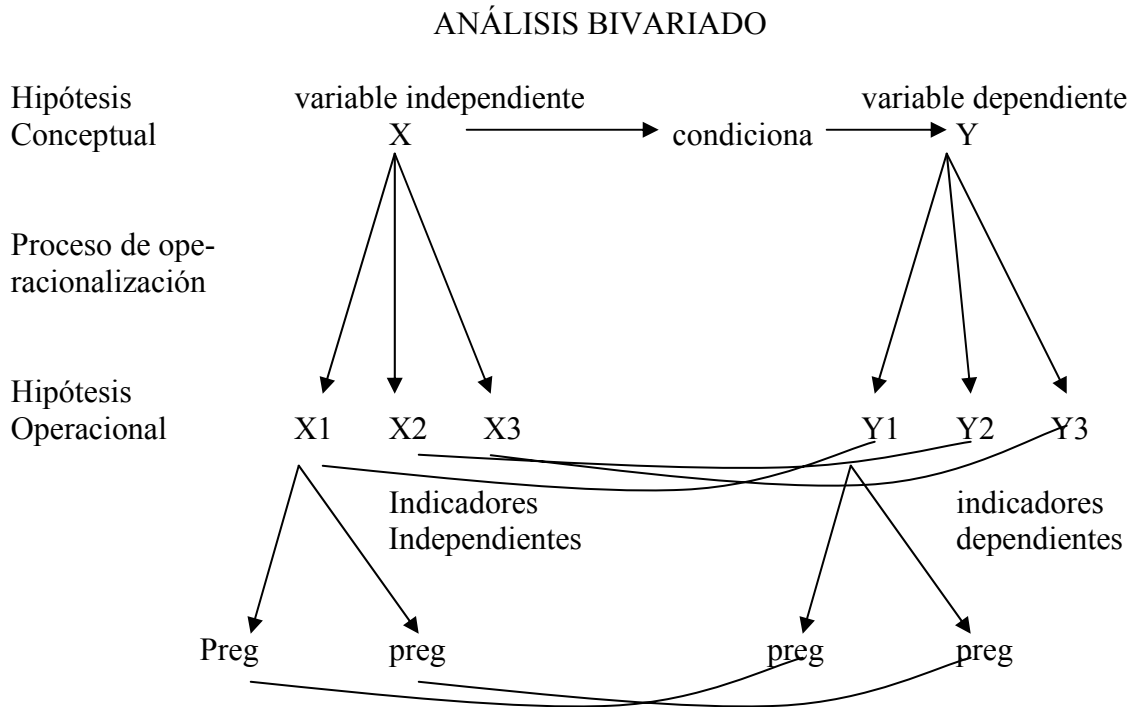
ANÁLISIS BIVARIADO

Hipótesis Conceptual

variable independiente
X

condiciona

variable dependiente
Y

Proceso de operacionalización

Hipótesis Operacional

X1 X2 X3

Y1 Y2 Y3

Indicadores Independientes

indicadores dependientes

Preg preg

preg preg